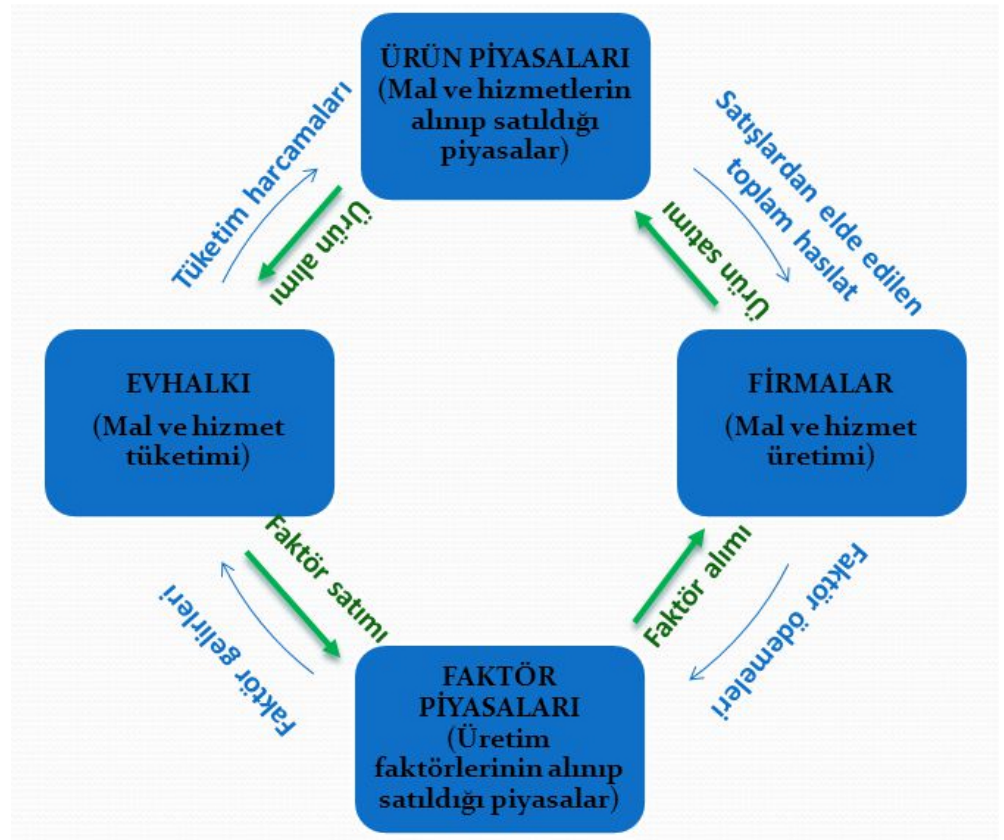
ÜRÜN PİYASALARI (Mal ve hizmetlerin alınıp satıldığı piyasalar)

Tüketim harcamaları

Ürün alımı

Satışlardan elde edilen toplam hasılat

Ürün satımı

EVHALKI

(Mal ve hizmet tüketimi)

FİRMALAR

(Mal ve hizmet üretimi)

Faktör satımı

Faktör gelirleri

Faktör alımı

Faktör ödemeleri

FAKTÖR PİYASALARI (Üretim faktörlerinin alınıp satıldığı piyasalar)